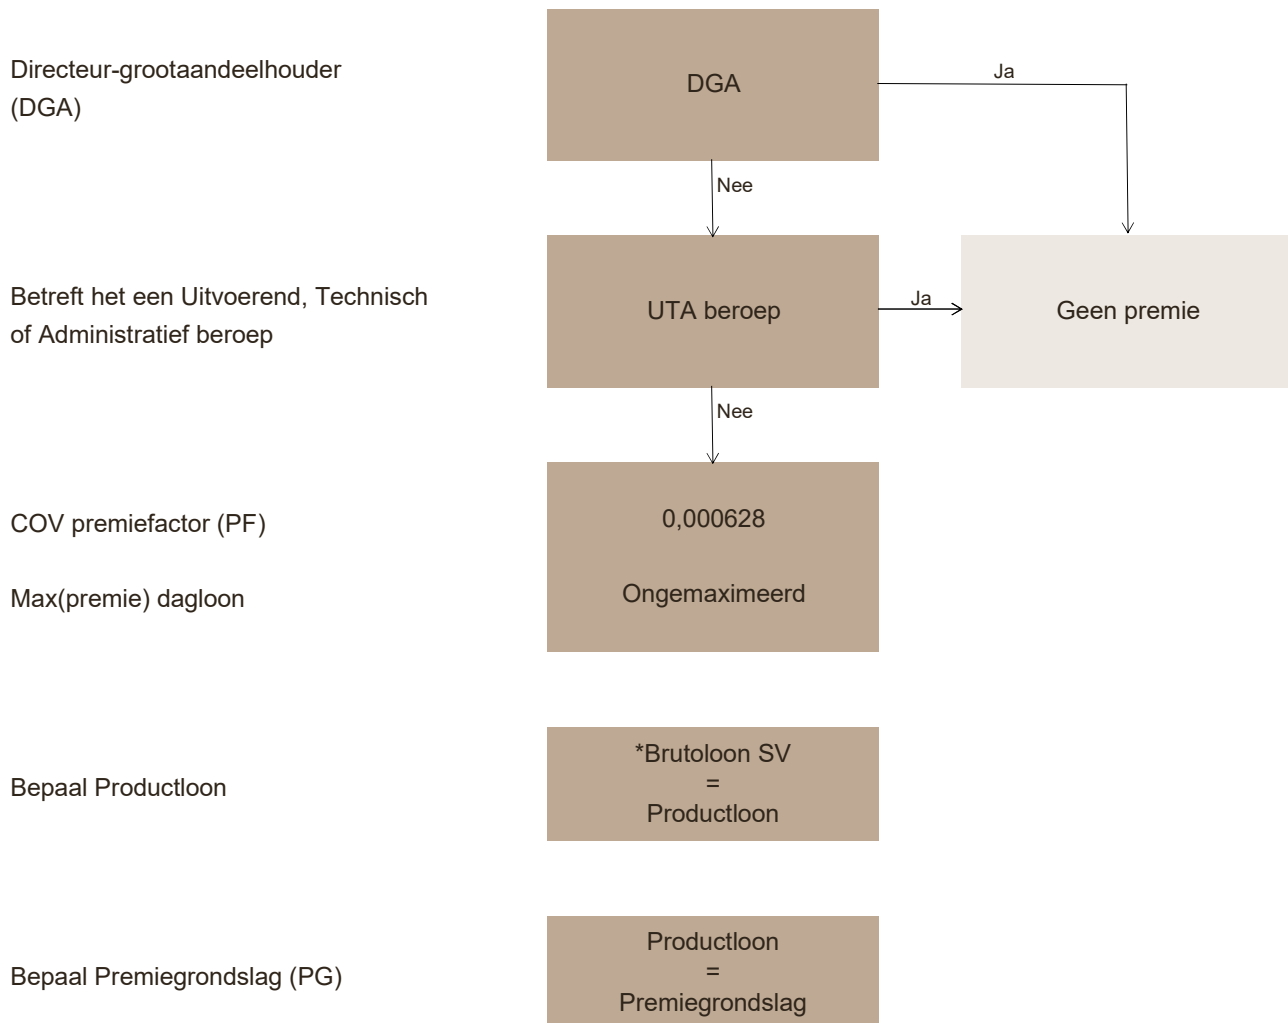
Directeur-grootaandeelhouder (DGA)

DGA

Ja

Nee

Betreft het een Uitvoerend, Technisch of Administratief beroep

UTA beroep

Ja

Geen premie

Nee

COV premiefactor (PF)

0,000628

Max(premie) dagloon

Ongemaximeerd

Bepaal Productloon

*Brutoloon SV
=
Productloon

Bepaal Premiegrondslag (PG)

Productloon
=
Premiegrondslag